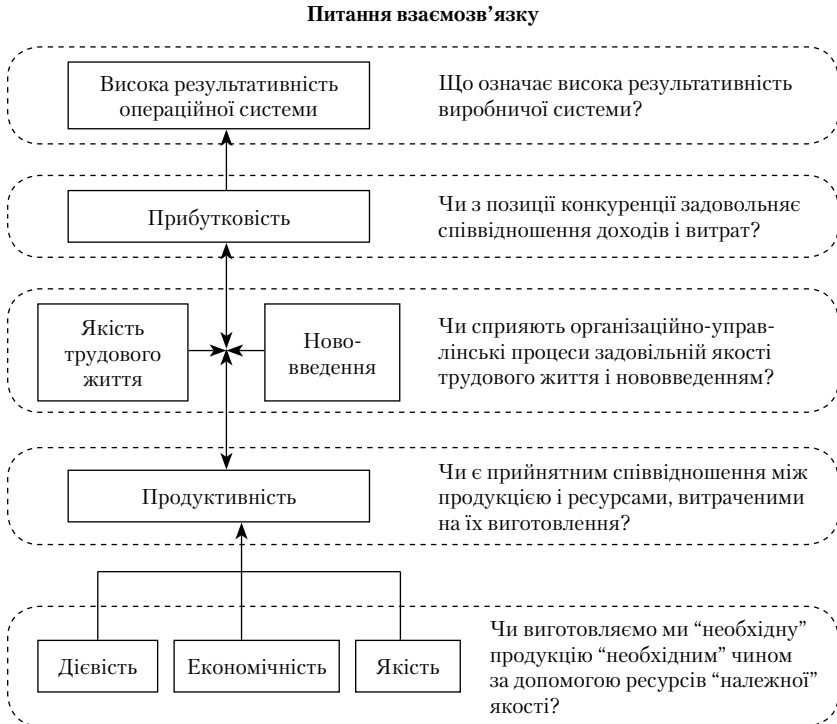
Питання взаємозв'язку

Висока результативність операційної системи

Що означає висока результативність виробничої системи?

Прибутковість

Чи з позиції конкуренції задовольняє співвідношення доходів і витрат?

Якість трудового життя

Нововведення

Чи сприяють організаційно-управлінські процеси задовільній якості трудового життя і нововведенням?

Продуктивність

Чи є прийнятним співвідношення між продукцією і ресурсами, витраченими на їх виготовлення?

Дієвість

Економічність

Якість

Чи виготовляємо ми "необхідну" продукцію "необхідним" чином за допомогою ресурсів "належної" якості?